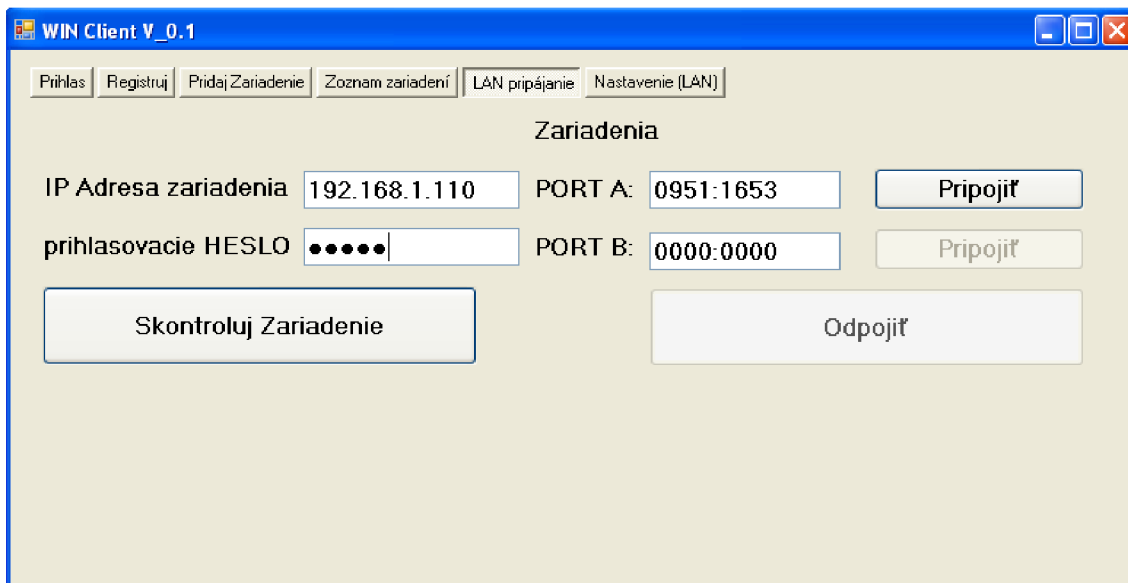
WIN Client V_0.1

Prihlas | Registruj | Pridaj Zariadenie | Zoznam zariadení | LAN pripájanie | Nastavenie (LAN)

Zariadenia

IP Adresa zariadenia 192.168.1.110

PORT A: 0951:1653

Pripojiť

prihlasovacie HESLO ●●●●●

PORT B: 0000:0000

Pripojiť

Skontroluj Zariadenie

Odpojiť